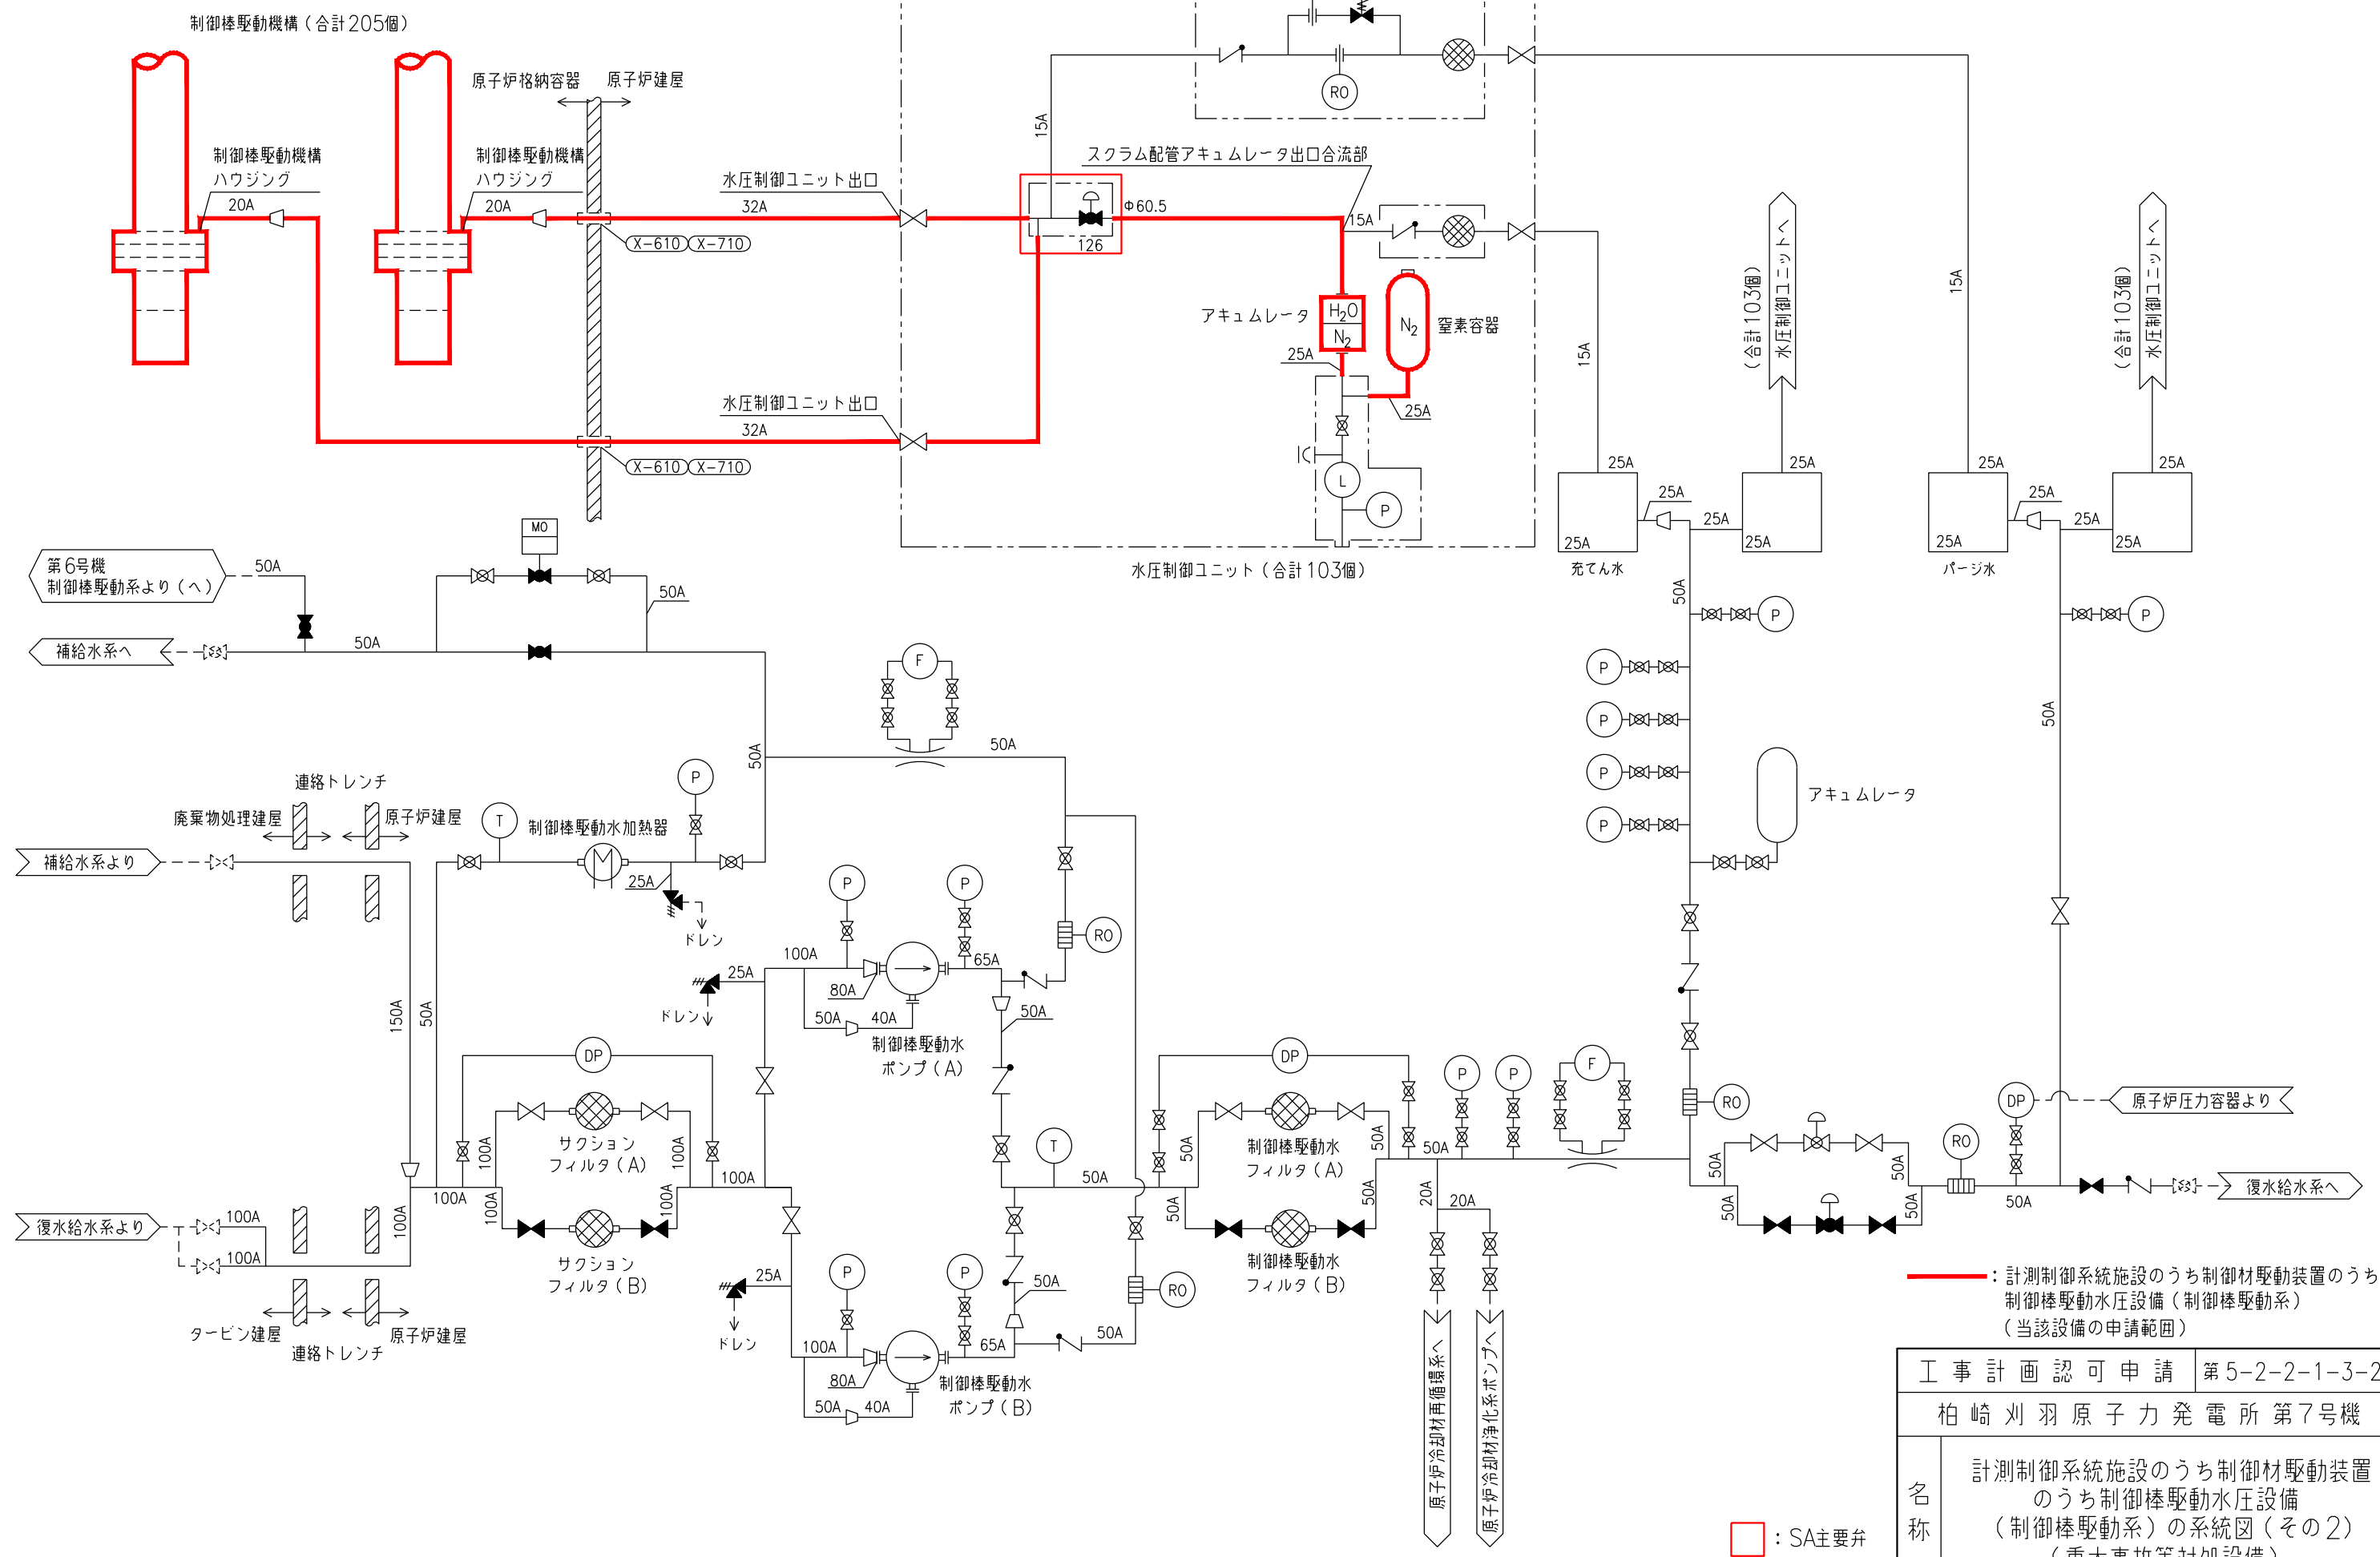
制御棒駆動機構（合計205個）

原子炉格納容器　原子炉建屋

制御棒駆動機構ハウジング

20A

制御棒駆動機構ハウジング

20A

水圧制御ユニット出口

32A

X-610　X-710

水圧制御ユニット出口

32A

X-610　X-710

15A

スクラム配管アキュムレータ出口合流部

Φ60.5

126

15A

RO

アキュムレータ

$H_2O$

$N_2$

$N_2$

窒素容器

25A

25A

L

P

水圧制御ユニット（合計103個）

15A

25A

25A

充てん水

25A

25A

25A

（合計103個）水圧制御ユニットへ

25A

15A

25A

25A

パージ水

25A

25A

25A

（合計103個）水圧制御ユニットへ

25A

MO

第6号機制御棒駆動系より（へ）

50A

50A

補給水系へ

50A

F

50A

50A

連絡トレンチ

廃棄物処理建屋

原子炉建屋

補給水系より

T

制御棒駆動水加熱器

P

25A

ドレン

150A

50A

P

P

100A

65A

RO

25A

80A

ドレン

50A

40A

制御棒駆動水ポンプ（A）

50A

DP

100A

サクションフィルタ（A）

100A

100A

100A

サクションフィルタ（B）

100A

復水給水系より

100A

100A

100A

タービン建屋

連絡トレンチ

原子炉建屋

T

50A

25A

ドレン

P

P

100A

50A

65A

50A

RO

80A

50A

40A

制御棒駆動水ポンプ（B）

DP

50A

制御棒駆動水フィルタ（A）

50A

50A

制御棒駆動水フィルタ（B）

50A

50A

P

P

F

20A

20A

原子炉冷却材再循環系へ

原子炉冷却材浄化系ポンプへ

50A

P

P

P

P

P

アキュムレータ

RO

50A

50A

50A

50A

RO

50A

DP

原子炉圧力容器より

復水給水系へ

50A

P

：計測制御系統施設のうち制御材駆動装置のうち制御棒駆動水圧設備（制御棒駆動系）（当該設備の申請範囲）

：SA主要弁

| 工事計画認可申請 | 第5-2-2-1-3-2 |
|---|---|
| 柏崎刈羽原子力発電所第7号機 | |
| 名称 | 計測制御系統施設のうち制御材駆動装置のうち制御棒駆動水圧設備（制御棒駆動系）の系統図（その2）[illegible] |